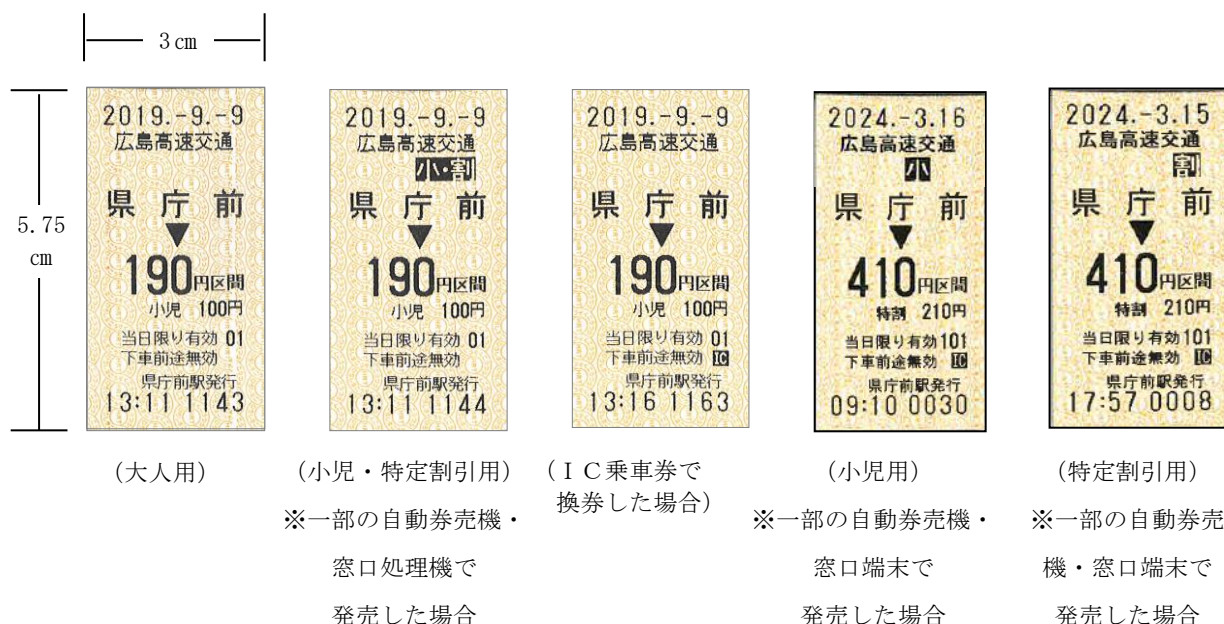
3㎝

5.75 ㎝

2019.-9.-9
広島高速交通
県 庁 前
190円区間
小児 100円
当日限り有効 01
下車前途無効
県庁前駅発行
13:11 1143

(大人用)

2019.-9.-9
広島高速交通
小・割
県 庁 前
190円区間
小児 100円
当日限り有効 01
下車前途無効
県庁前駅発行
13:11 1144

(小児・特定割引用)
※一部の自動券売機・窓口処理機で発売した場合

2019.-9.-9
広島高速交通
県 庁 前
190円区間
小児 100円
当日限り有効 01
下車前途無効 IC
県庁前駅発行
13:16 1163

(IC乗車券で換券した場合)

2024.-3.16
広島高速交通
小
県 庁 前
410円区間
特割 210円
当日限り有効101
下車前途無効 IC
県庁前駅発行
09:10 0030

(小児用)
※一部の自動券売機・窓口端末で発売した場合

2024.-3.15
広島高速交通
割
県 庁 前
410円区間
特割 210円
当日限り有効101
下車前途無効 IC
県庁前駅発行
17:57 0008

(特定割引用)
※一部の自動券売機・窓口端末で発売した場合